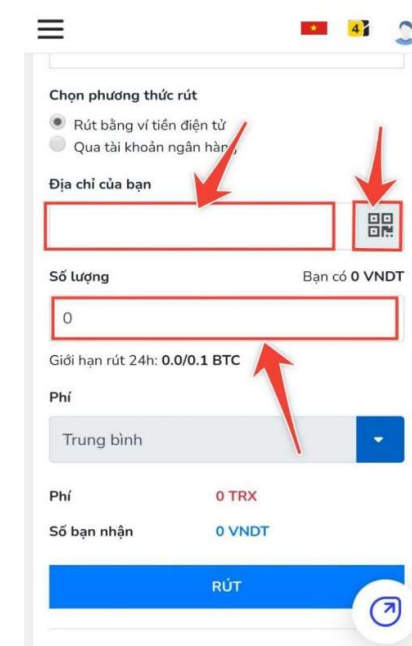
4

Chọn phương thức rút

Rút bằng ví tiền điện tử

Qua tài khoản ngân hàng

Địa chỉ của bạn

Số lượng

Bạn có 0 VNDT

0

Giới hạn rút 24h: 0.0/0.1 BTC

Phí

Trung bình

Phí

0 TRX

Số bạn nhận

0 VNDT

RÚT